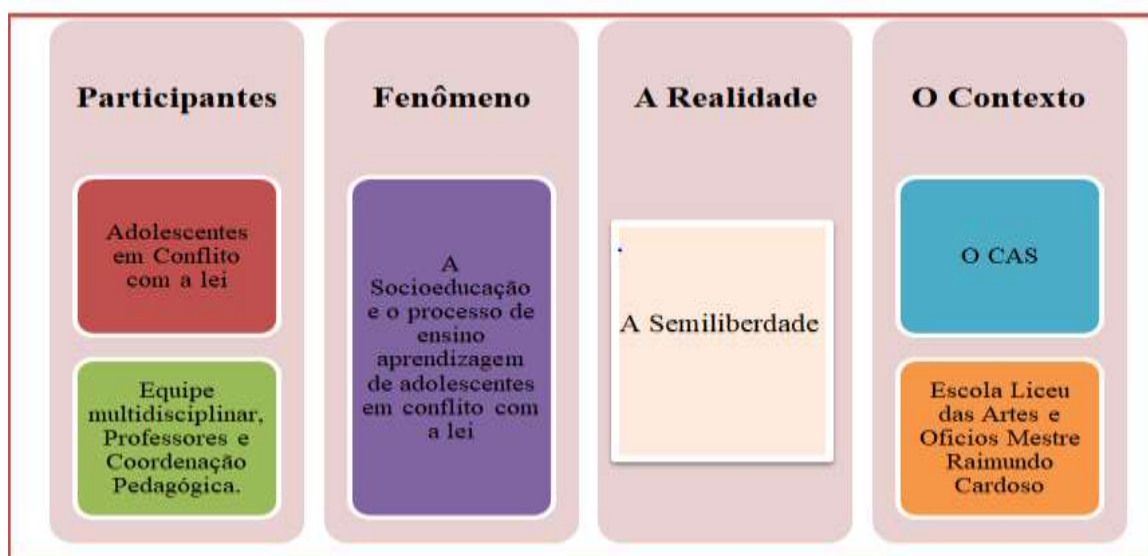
Participantes

Adolescentes em Conflito com a lei

Equipe multidisciplinar, Professores e Coordenação Pedagógica.

Fenômeno

A Socioeducação e o processo de ensino aprendizagem de adolescentes em conflito com a lei

A Realidade

A Semiliberdade

O Contexto

O CAS

Escola Liceu das Artes e Oficios Mestre Raimundo Cardoso